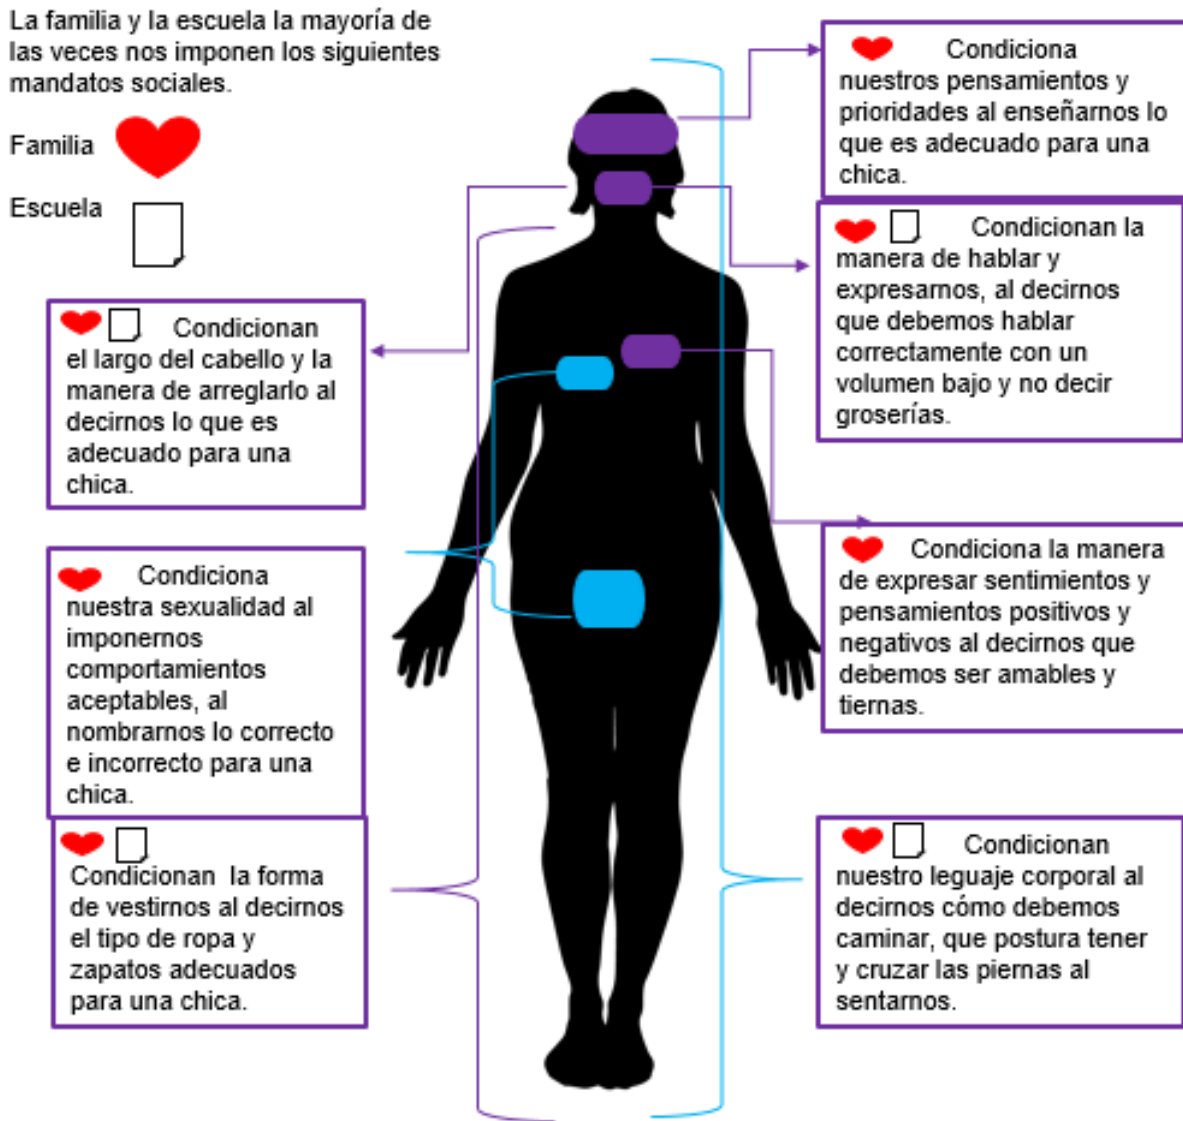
La familia y la escuela la mayoría de las veces nos imponen los siguientes mandatos sociales.

Familia

Escuela

Condiciona nuestros pensamientos y prioridades al enseñarnos lo que es adecuado para una chica.

Condicionan la manera de hablar y expresarnos, al decirnos que debemos hablar correctamente con un volumen bajo y no decir groserías.

Condicionan el largo del cabello y la manera de arreglarlo al decirnos lo que es adecuado para una chica.

Condiciona la manera de expresar sentimientos y pensamientos positivos y negativos al decirnos que debemos ser amables y tiernas.

Condiciona nuestra sexualidad al imponernos comportamientos aceptables, al nombrarnos lo correcto e incorrecto para una chica.

Condicionan la forma de vestirnos al decirnos el tipo de ropa y zapatos adecuados para una chica.

Condicionan nuestro leguaje corporal al decirnos cómo debemos caminar, que postura tener y cruzar las piernas al sentarnos.